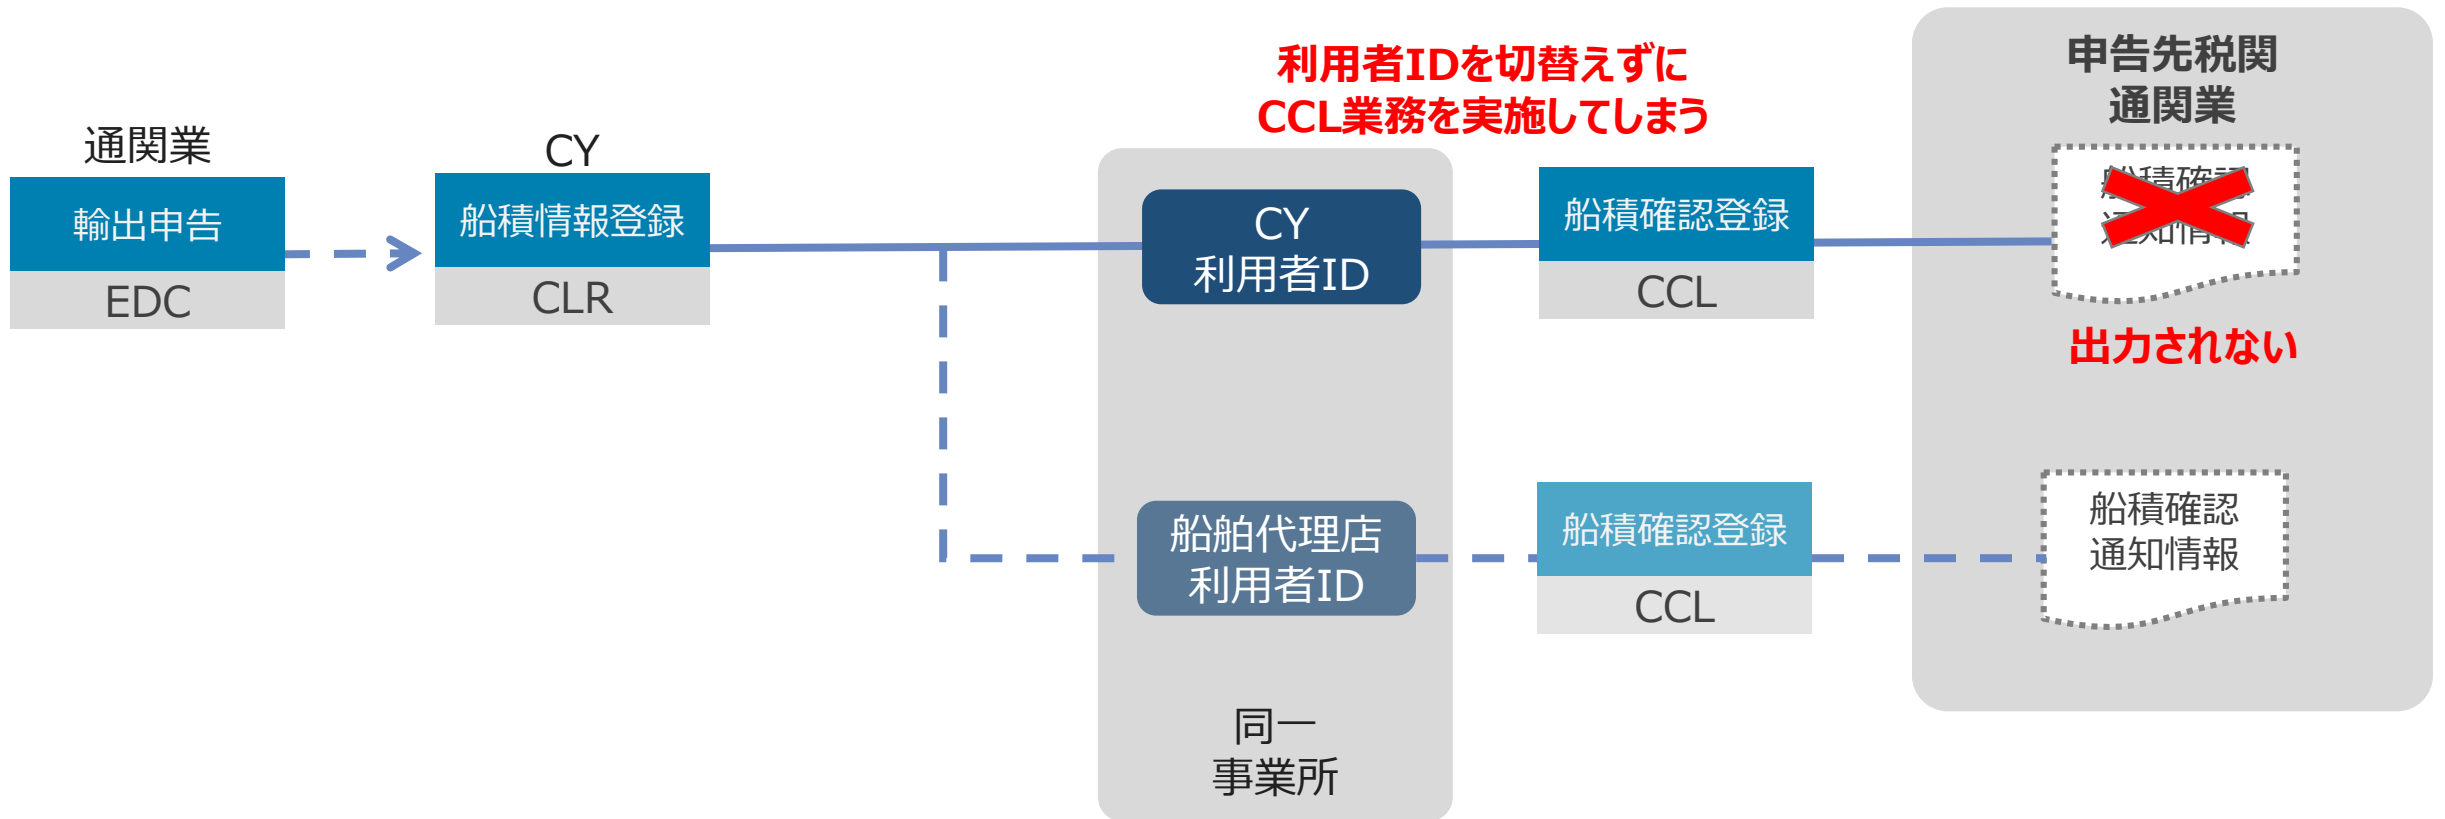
利用者IDを切替えずに
CCL業務を実施してしまう

申告先税関
通関業

通関業
輸出申告
EDC

CY
船積情報登録
CLR

CY
利用者ID

船積確認登録
CCL

船積確認
通知情報

出力されない

船舶代理店
利用者ID

船積確認登録
CCL

船積確認
通知情報

同一
事業所